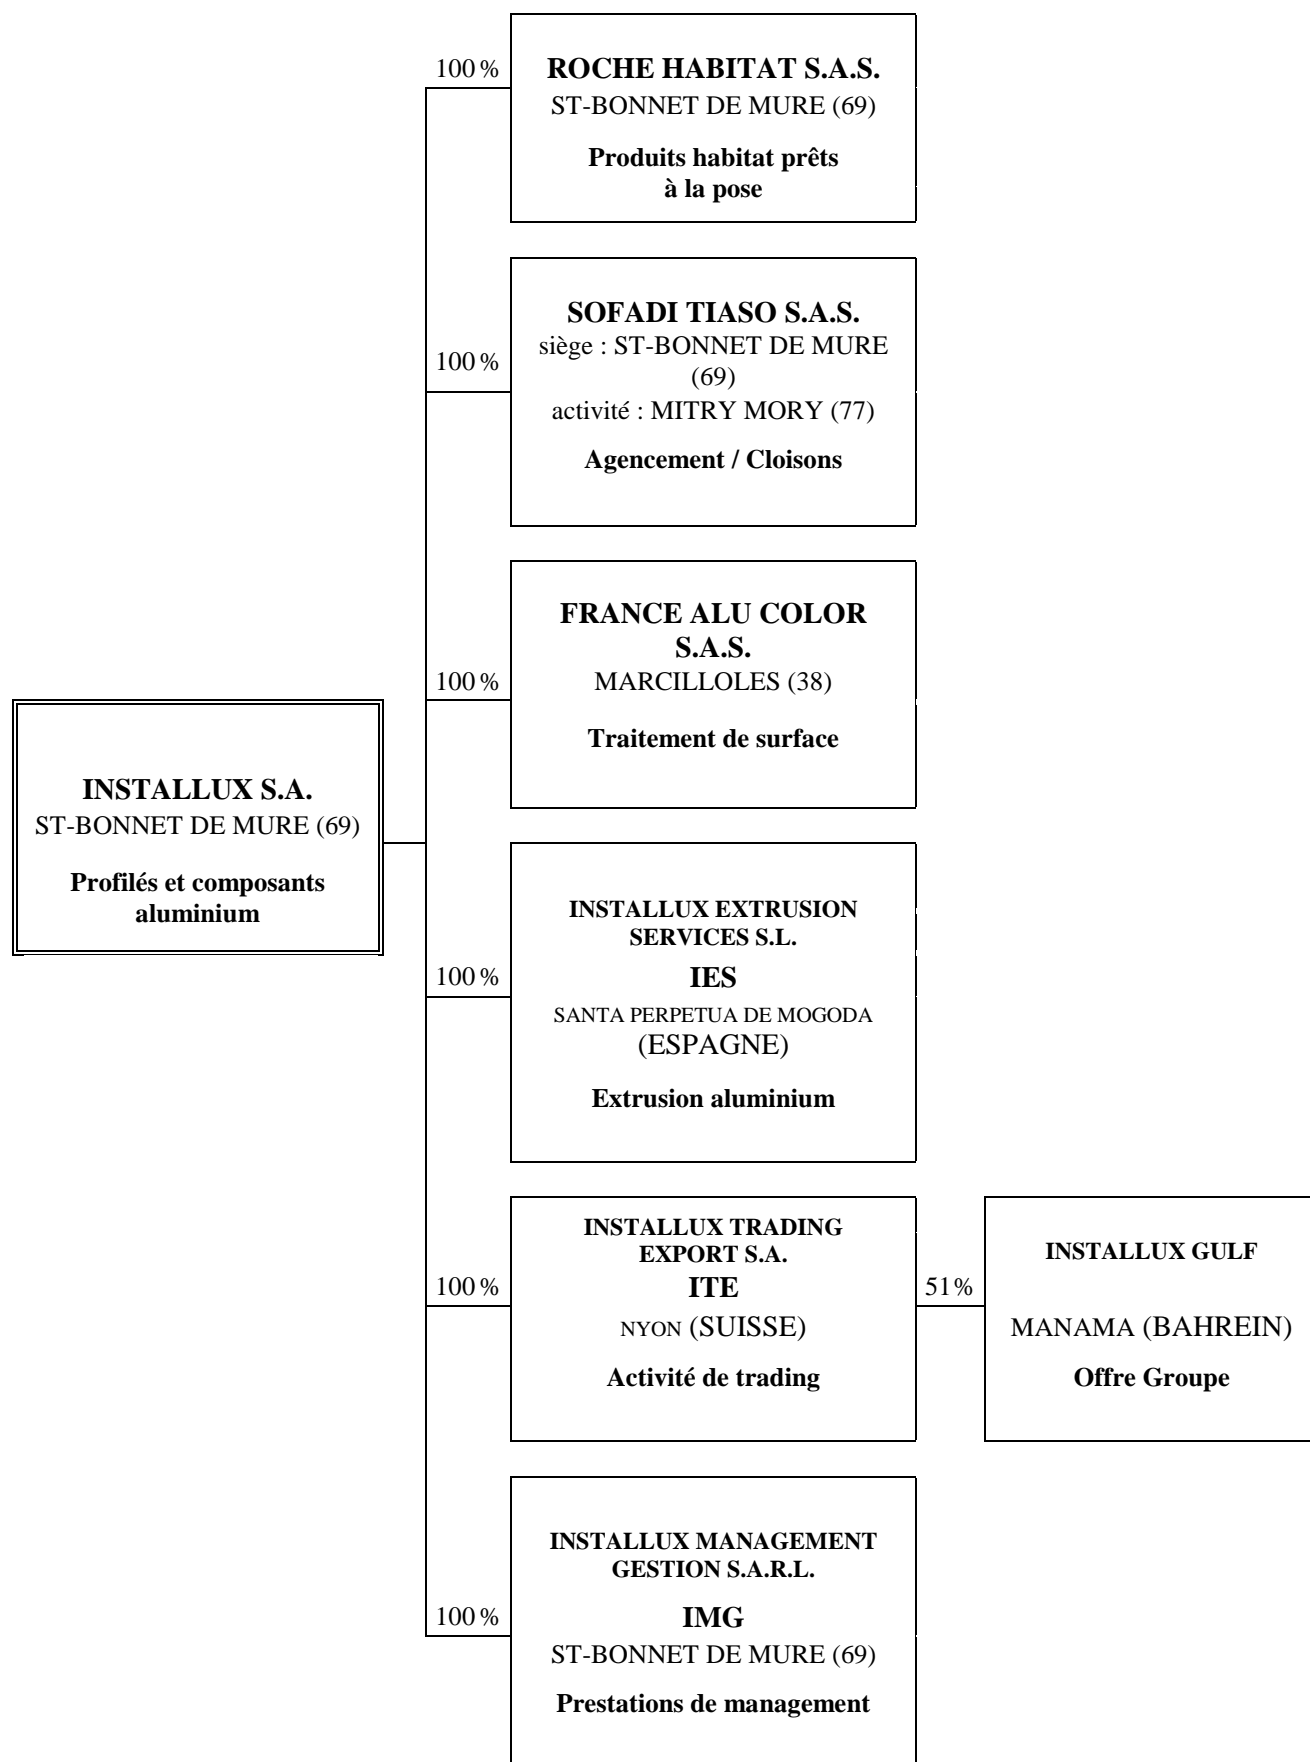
INSTALLUX S.A.
ST-BONNET DE MURE (69)

Profilés et composants aluminium

100 %

ROCHE HABITAT S.A.S.
ST-BONNET DE MURE (69)

Produits habitat prêts à la pose

100 %

SOFADI TIASO S.A.S.
siège : ST-BONNET DE MURE (69)
activité : MITRY MORY (77)

Agencement / Cloisons

100 %

FRANCE ALU COLOR S.A.S.
MARCILLOLES (38)

Traitement de surface

100 %

INSTALLUX EXTRUSION SERVICES S.L.
IES
SANTA PERPETUA DE MOGODA (ESPAGNE)

Extrusion aluminium

100 %

INSTALLUX TRADING EXPORT S.A.
ITE
NYON (SUISSE)

Activité de trading

51%

INSTALLUX GULF

MANAMA (BAHREIN)

Offre Groupe

100 %

INSTALLUX MANAGEMENT GESTION S.A.R.L.

IMG
ST-BONNET DE MURE (69)

Prestations de management